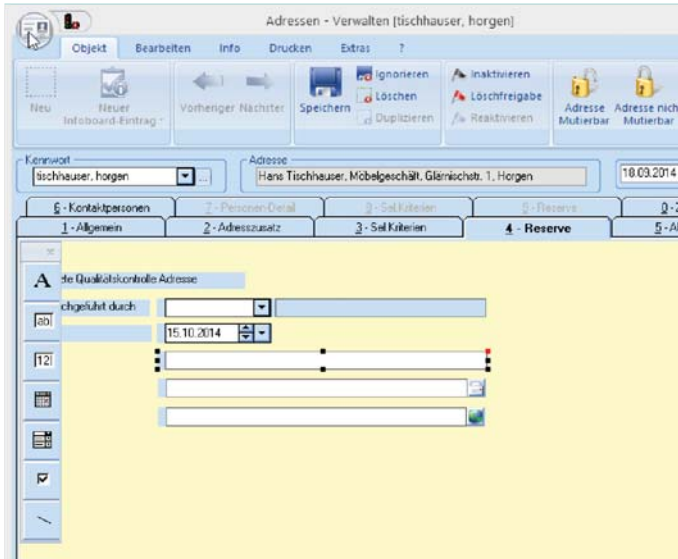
Adressen - Verwalten [tischhauser, horgen]

Objekt | Bearbeiten | Info | Drucken | Extras | ?

Neu | Neuer Infoboard-Eintrag | Vorheriger | Nächster | Speichern | Ignorieren | Löschen | Duplizieren | Inaktivieren | Löschfreigabe | Reaktivieren | Adresse Mutierbar | Adresse nich Mutierbar

Kennwort
tischhauser, horgen

Adresse
Hans Tischhauser, Möbelgeschäft, Glärnischstr. 1, Horgen

18.03.2014

6 - Kontaktpersonen | 7 - Personen-Detail | 8 - Sel Kriterien | 9 - Reserve | 0 - 
1 - Allgemein | 2 - Adresszusatz | 3 - Sel Kriterien | 4 - Reserve | 5 - A

A
ab|
12|

te Qualitätskontrolle Adresse
chgeführt durch
15.10.2014